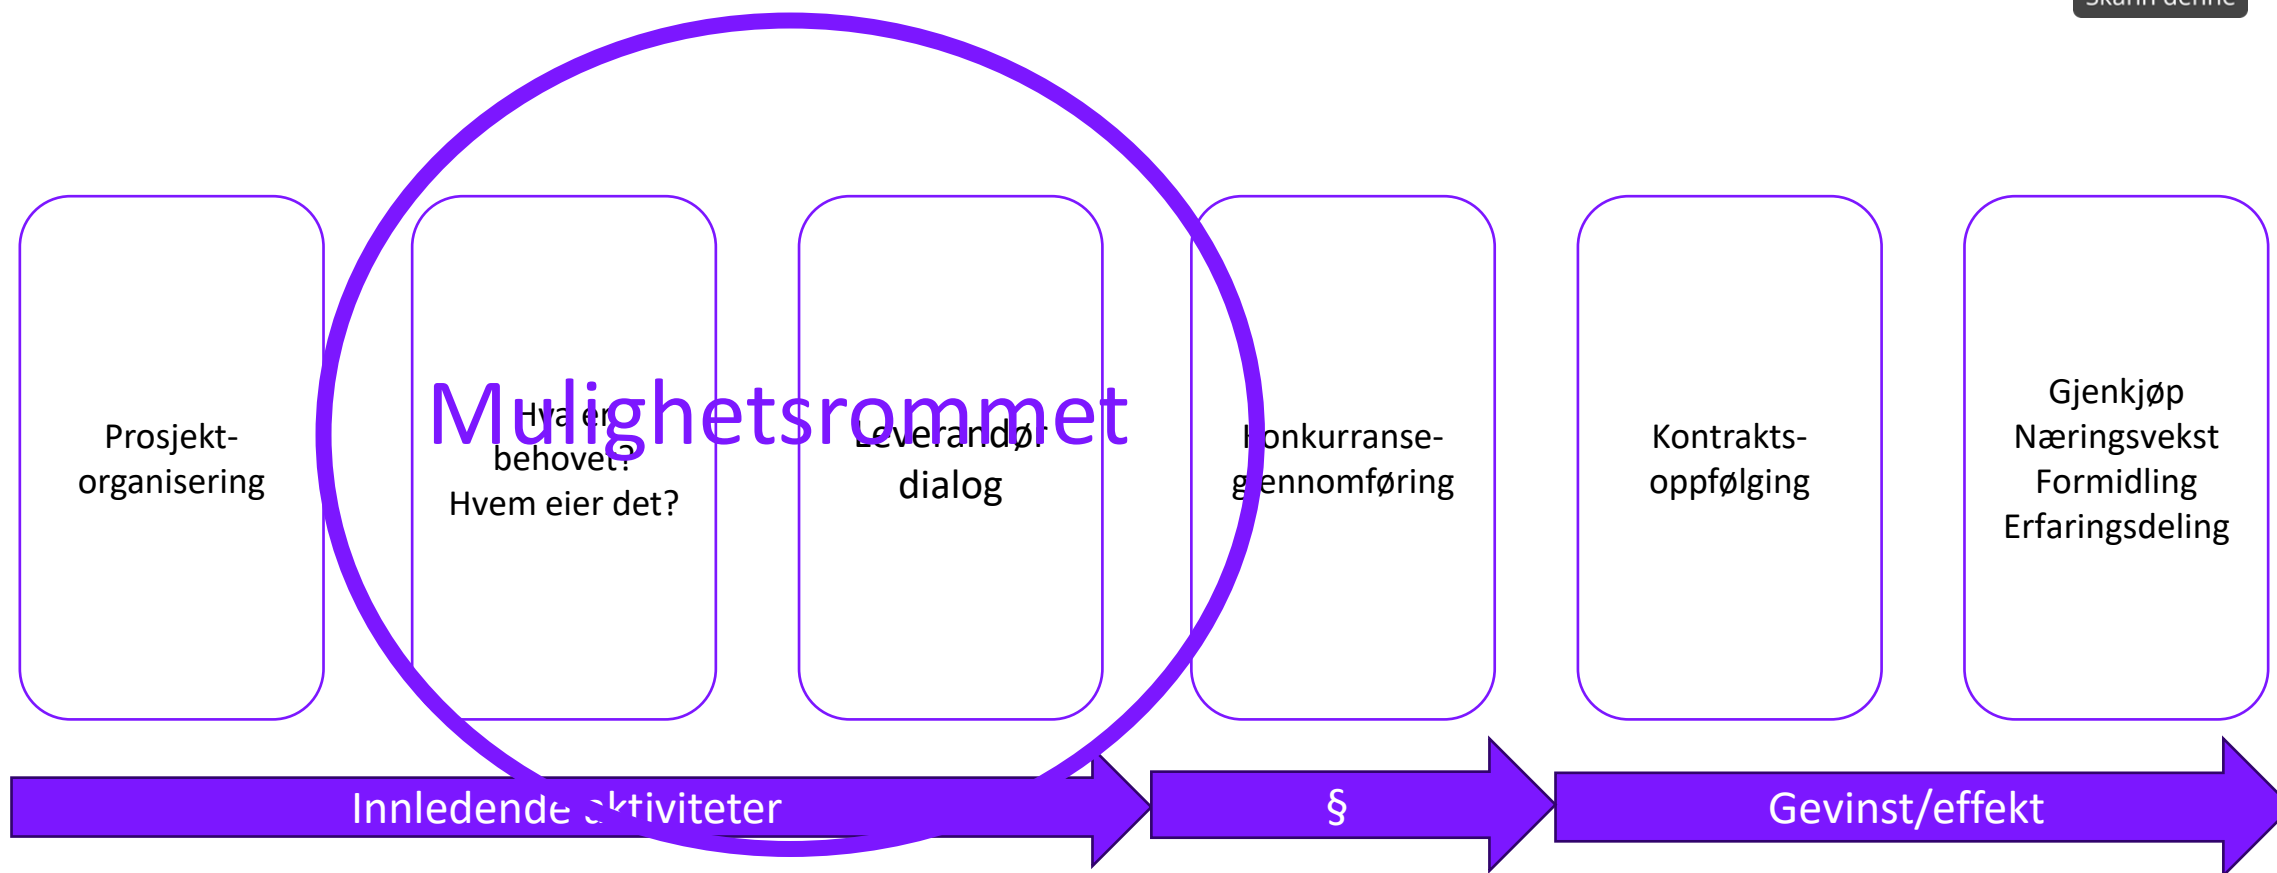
Mulighetsrommet

Prosjekt-organisering

Hva er behovet? Hvem eier det?

Leverandør dialog

Konkurranse-gjennomføring

Kontrakts-oppfølging

Gjenkjøp
Næringsvekst
Formidling
Erfaringsdeling

Innledende aktiviteter

§

Gevinst/effekt